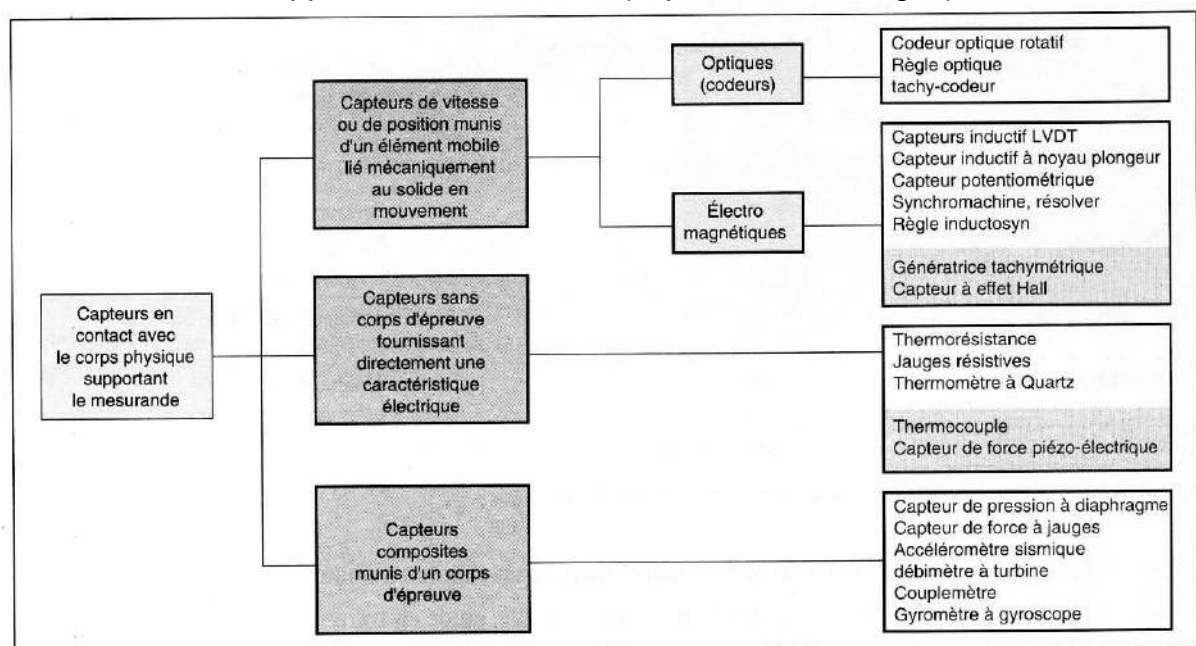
Capteurs en contact avec le corps physique supportant le mesurande

Capteurs de vitesse ou de position munis d'un élément mobile lié mécaniquement au solide en mouvement

Optiques (codeurs)

Codeur optique rotatif
Règle optique
tachy-codeur

Électro magnétiques

Capteurs inductif LVDT
Capteur inductif à noyau plongeur
Capteur potentiométrique
Synchromachine, résolver
Règle inductosyn

Génératrice tachymétrique
Capteur à effet Hall

Capteurs sans corps d'épreuve fournissant directement une caractéristique électrique

Thermorésistance
Jauges résistives
Thermomètre à Quartz

Thermocouple
Capteur de force piézo-électrique

Capteurs composites munis d'un corps d'épreuve

Capteur de pression à diaphragme
Capteur de force à jauges
Accéléromètre sismique
débimètre à turbine
Couplemètre
Gyromètre à gyroscope